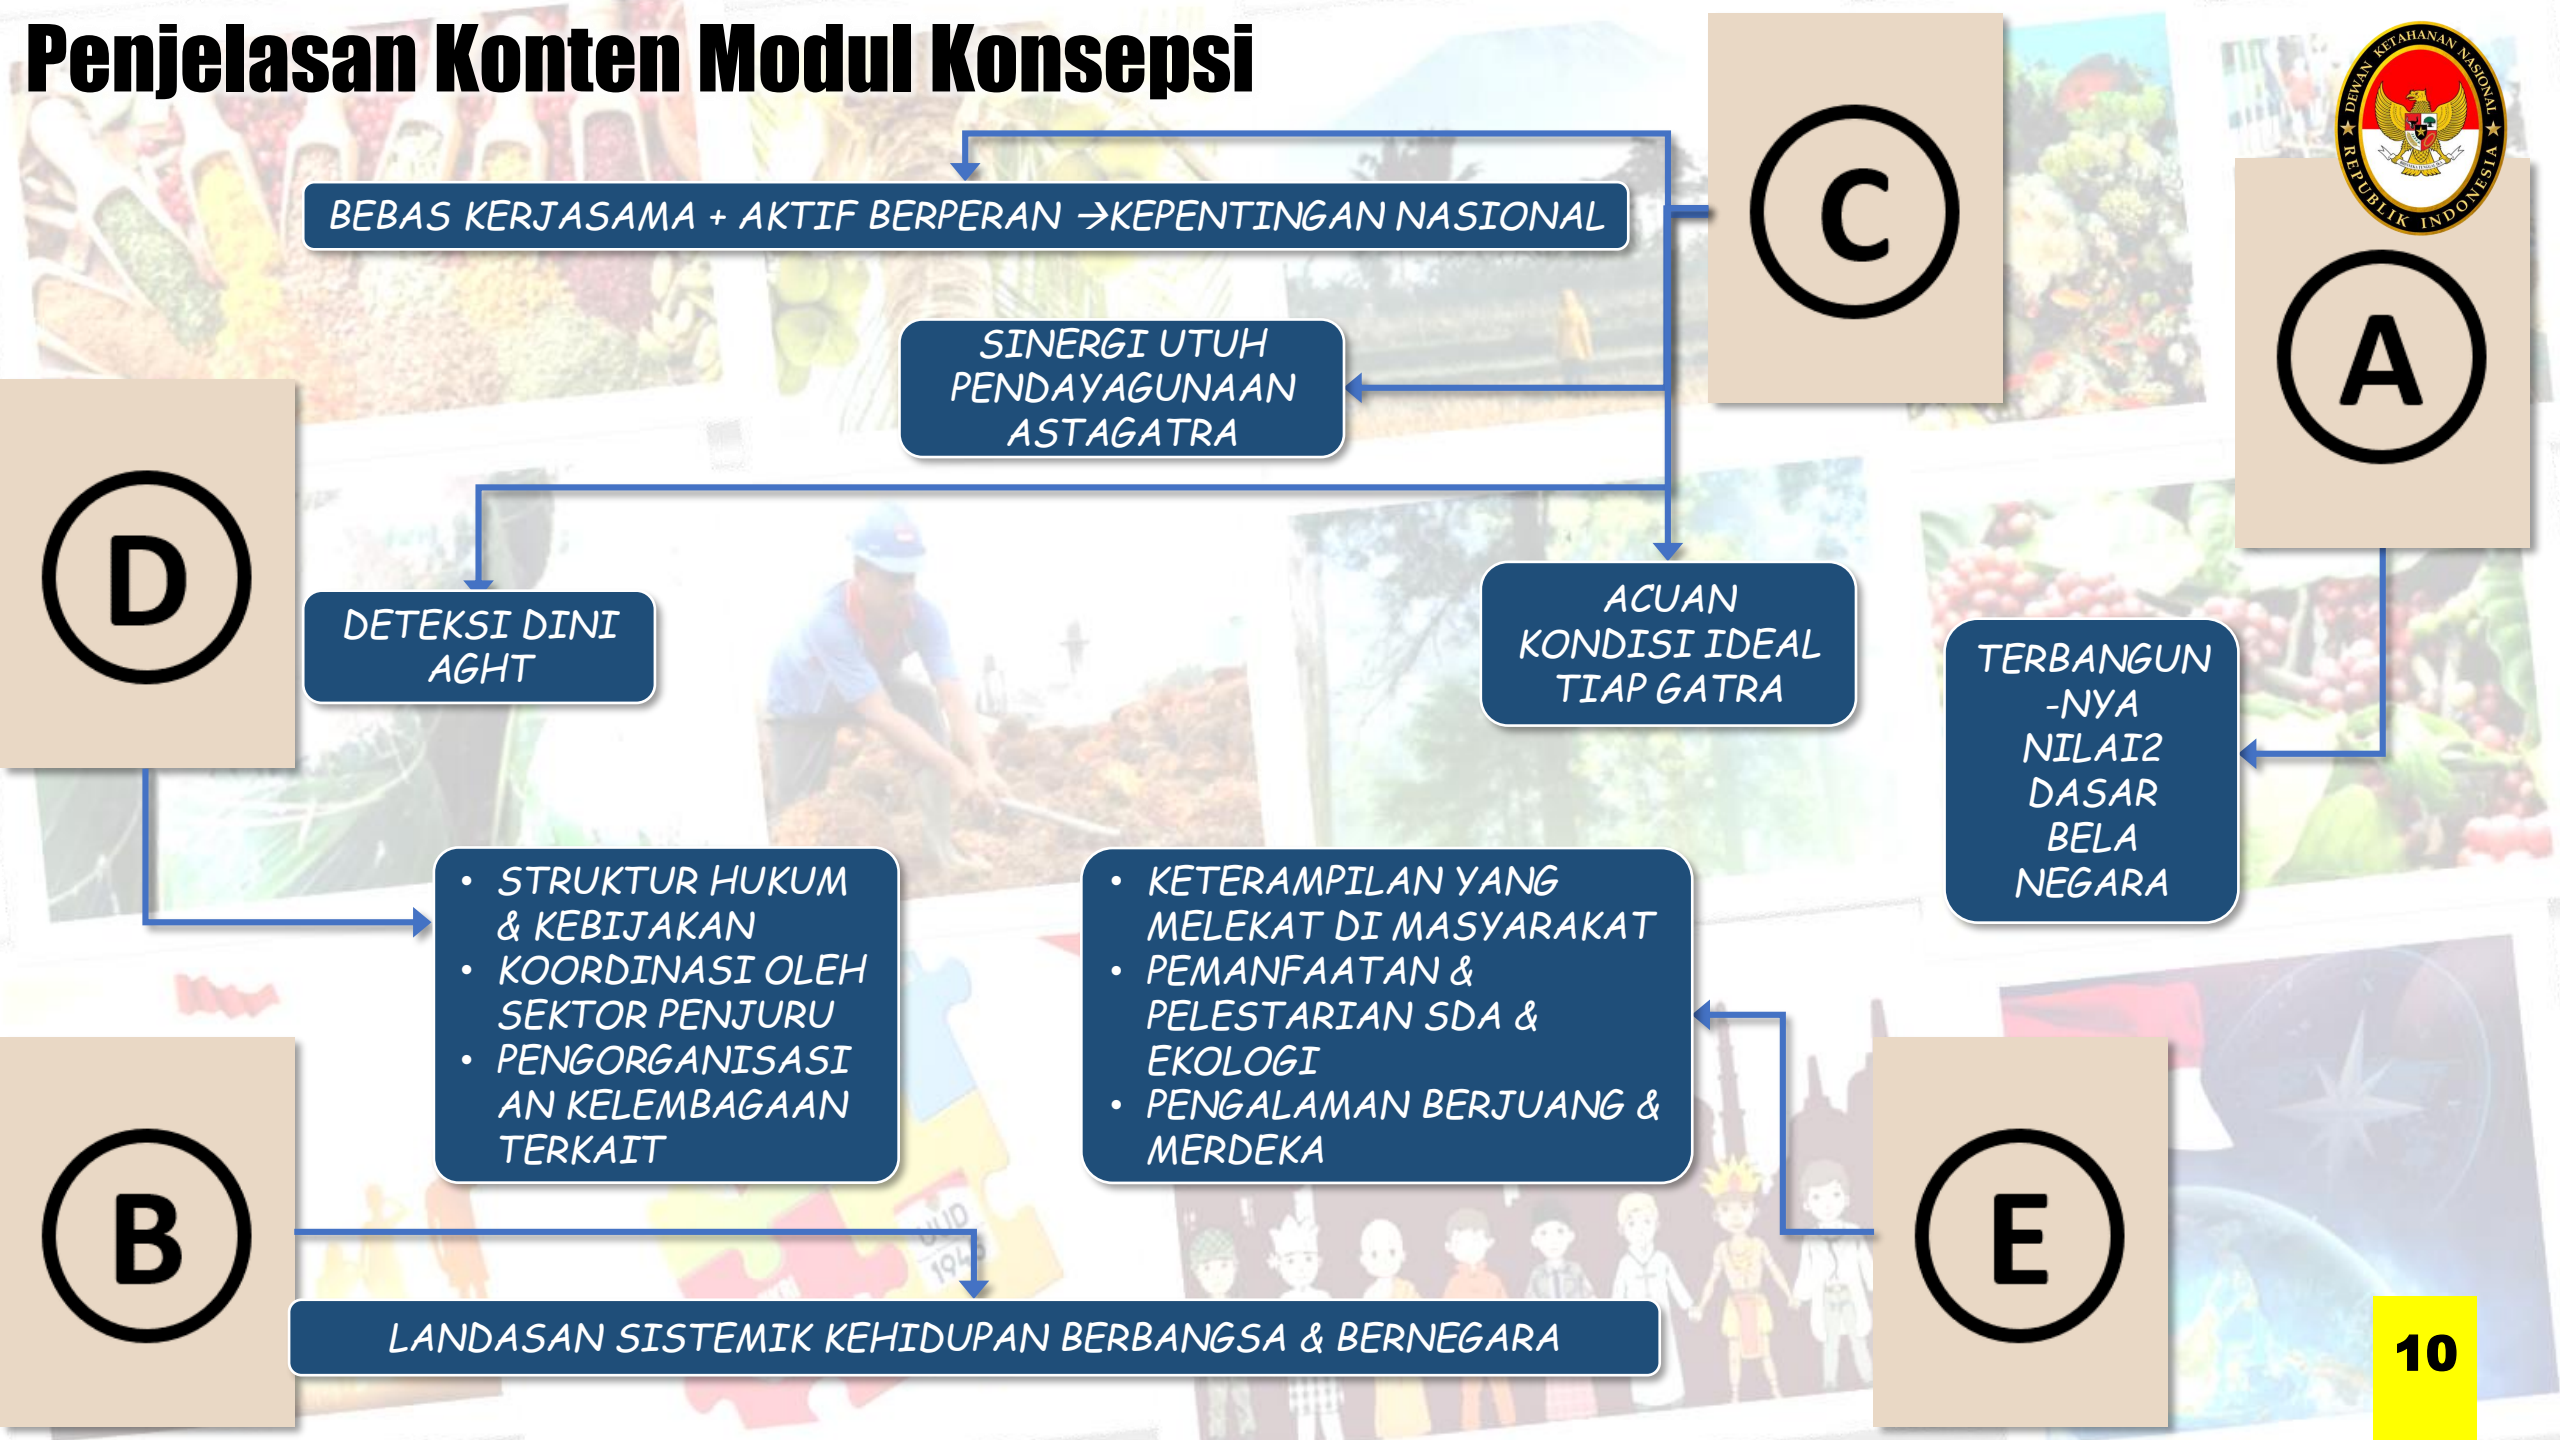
Penjelasan Konten Modul Konsepsi

DEWAN KETAHANAN NASIONAL REPUBLIK INDONESIA

C

BEBAS KERJASAMA + AKTIF BERPERAN →KEPENTINGAN NASIONAL

SINERGI UTUH PENDAYAGUNAAN ASTAGATRA

A

D

DETEKSI DINI AGHT

ACUAN KONDISI IDEAL TIAP GATRA

TERBANGUN -NYA NILAI2 DASAR BELA NEGARA

- STRUKTUR HUKUM & KEBIJAKAN
- KOORDINASI OLEH SEKTOR PENJURU
- PENGORGANISASIAN KELEMBAGAAN TERKAIT

- KETERAMPILAN YANG MELEKAT DI MASYARAKAT
- PEMANFAATAN & PELESTARIAN SDA & EKOLOGI
- PENGALAMAN BERJUANG & MERDEKA

B

E

LANDASAN SISTEMIK KEHIDUPAN BERBANGSA & BERNEGARA

10